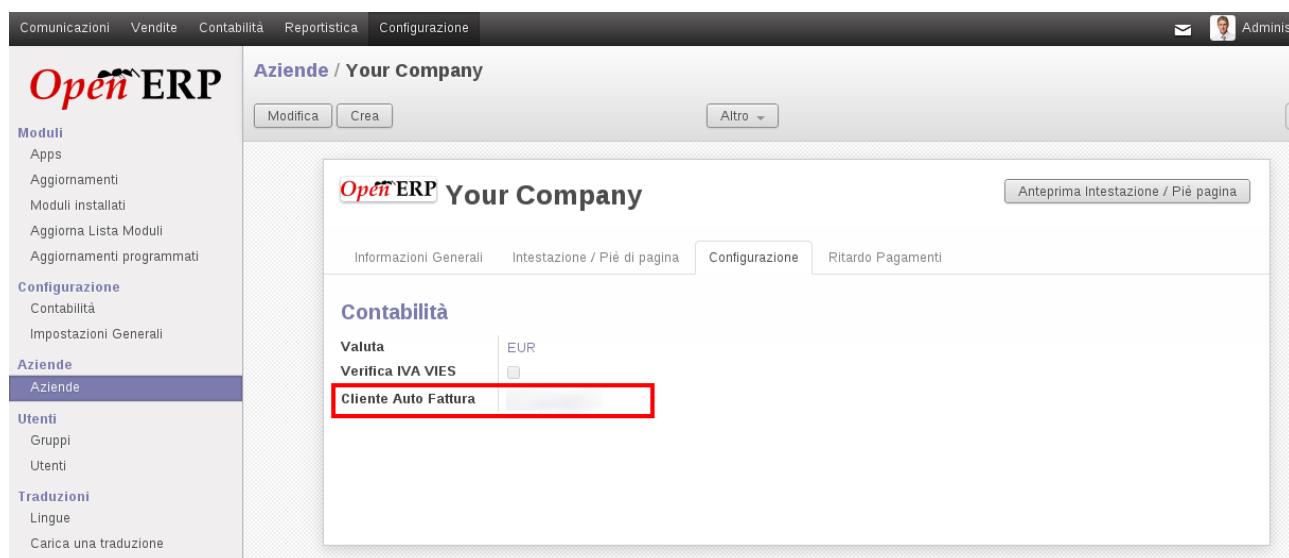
Comunicazioni Vendite Contabilità Reportistica Configurazione

Adminis

OpenERP

Moduli
Apps
Aggiornamenti
Moduli installati
Aggiorna Lista Moduli
Aggiornamenti programmati

Configurazione
Contabilità
Impostazioni Generali

Aziende
Aziende

Utenti
Gruppi
Utenti

Traduzioni
Lingue
Carica una traduzione

Aziende / Your Company

Modifica Crea

Altro

OpenERP Your Company

Anteprima Intestazione / Piè pagina

Informazioni Generali Intestazione / Piè di pagina Configurazione Ritardo Pagamenti

Contabilità

| Valuta | EUR |
|---|---|
| Verifica IVA VIES | |
| Cliente Auto Fattura | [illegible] |